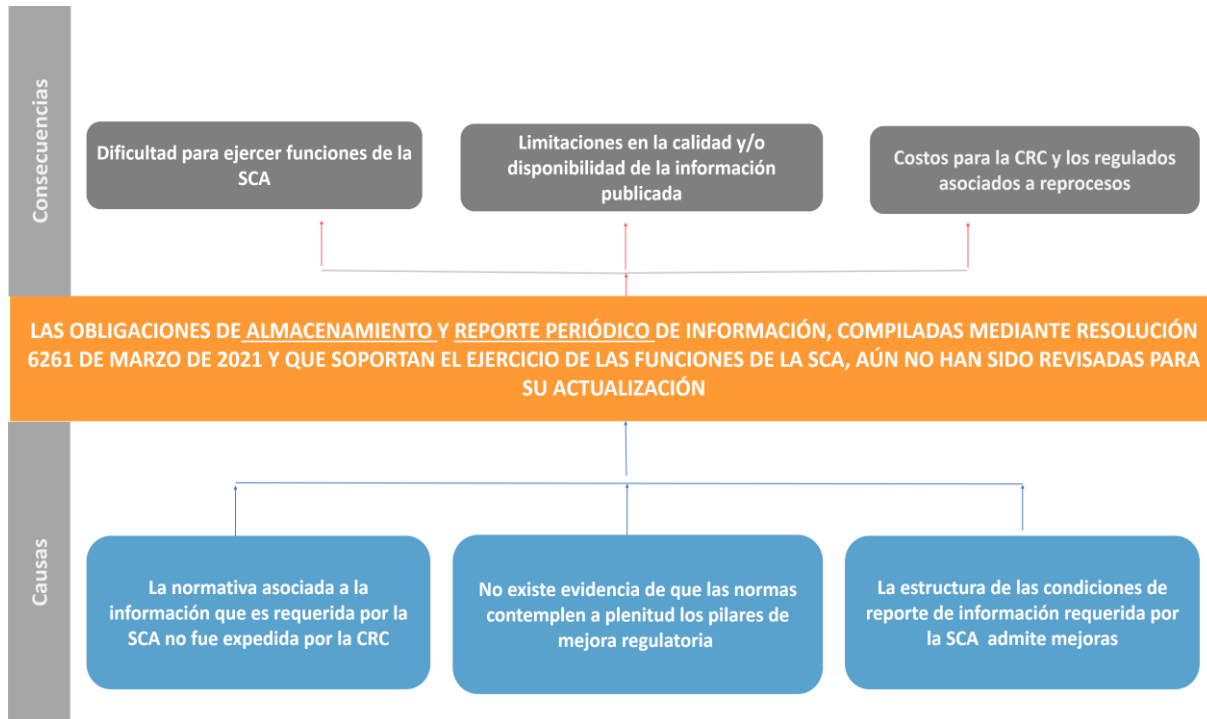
Consecuencias

Dificultad para ejercer funciones de la SCA

Limitaciones en la calidad y/o disponibilidad de la información publicada

Costos para la CRC y los regulados asociados a reprocesos

LAS OBLIGACIONES DE ALMACENAMIENTO Y REPORTE PERIÓDICO DE INFORMACIÓN, COMPILADAS MEDIANTE RESOLUCIÓN 6261 DE MARZO DE 2021 Y QUE SOPORTAN EL EJERCICIO DE LAS FUNCIONES DE LA SCA, AÚN NO HAN SIDO REVISADAS PARA SU ACTUALIZACIÓN

Causas

La normativa asociada a la información que es requerida por la SCA no fue expedida por la CRC

No existe evidencia de que las normas contemplen a plenitud los pilares de mejora regulatoria

La estructura de las condiciones de reporte de información requerida por la SCA admite mejoras